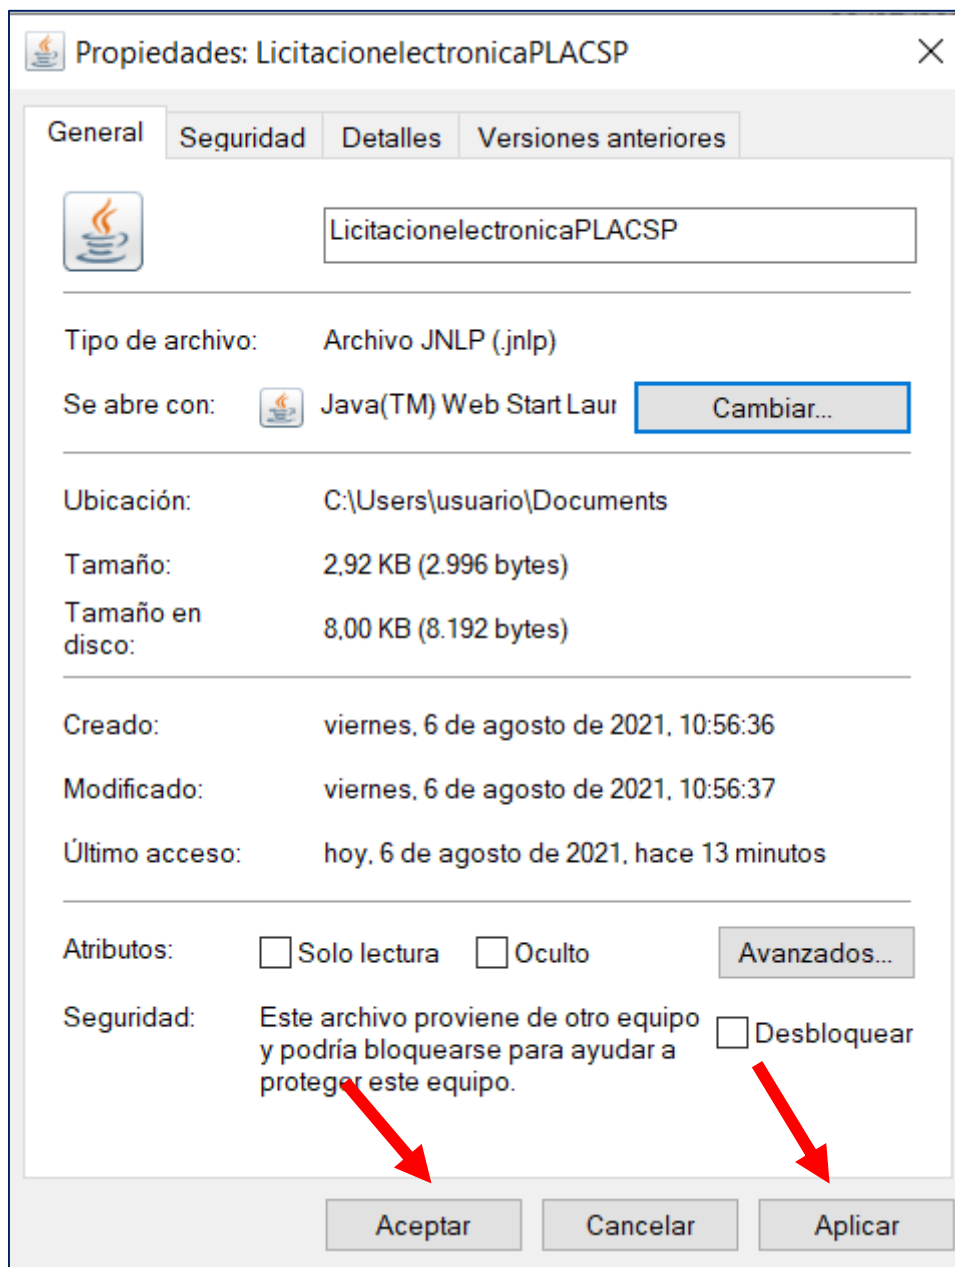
Propiedades: LicitacionelectronicaPLACSP

General | Seguridad | Detalles | Versiones anteriores

LicitacionelectronicaPLACSP

Tipo de archivo: Archivo JNLP (.jnlp)

Se abre con: Java(TM) Web Start Laur Cambiar...

Ubicación: C:\Users\usuario\Documents

Tamaño: 2,92 KB (2.996 bytes)

Tamaño en disco: 8,00 KB (8.192 bytes)

Creado: viernes, 6 de agosto de 2021, 10:56:36

Modificado: viernes, 6 de agosto de 2021, 10:56:37

Último acceso: hoy, 6 de agosto de 2021, hace 13 minutos

Atributos: Solo lectura Oculto Avanzados...

Seguridad: Este archivo proviene de otro equipo y podría bloquearse para ayudar a proteger este equipo. Desbloquear

Aceptar Cancelar Aplicar